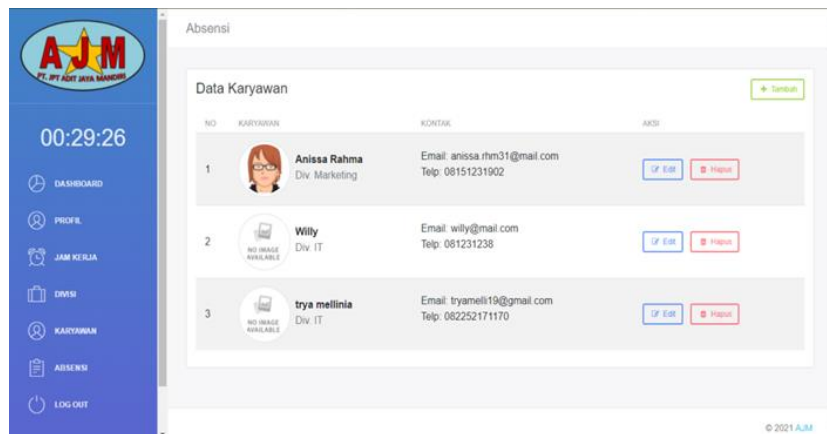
AJM
PT. IPT ADIT JAYA MANDIRI

00:29:26

DASHBOARD
PROFIL
JAM KERJA
DIVISI
KARYAWAN
ABSENSI
LOG OUT

Absensi

Data Karyawan

+ Tambah

| NO | KARYAWAN | KONTAK | AKSI |
|---|---|---|---|
| 1 | Anissa Rahma Div. Marketing | Email: anissa.rhm31@mail.com Telp: 08151231902 | Edit Hapus |
| 2 | NO IMAGE AVAILABLE Willy Div. IT | Email: willy@mail.com Telp: 081231238 | Edit Hapus |
| 3 | NO IMAGE AVAILABLE trya mellinia Div. IT | Email: tryamelli19@gmail.com Telp: 082252171170 | Edit Hapus |

© 2021 AJM